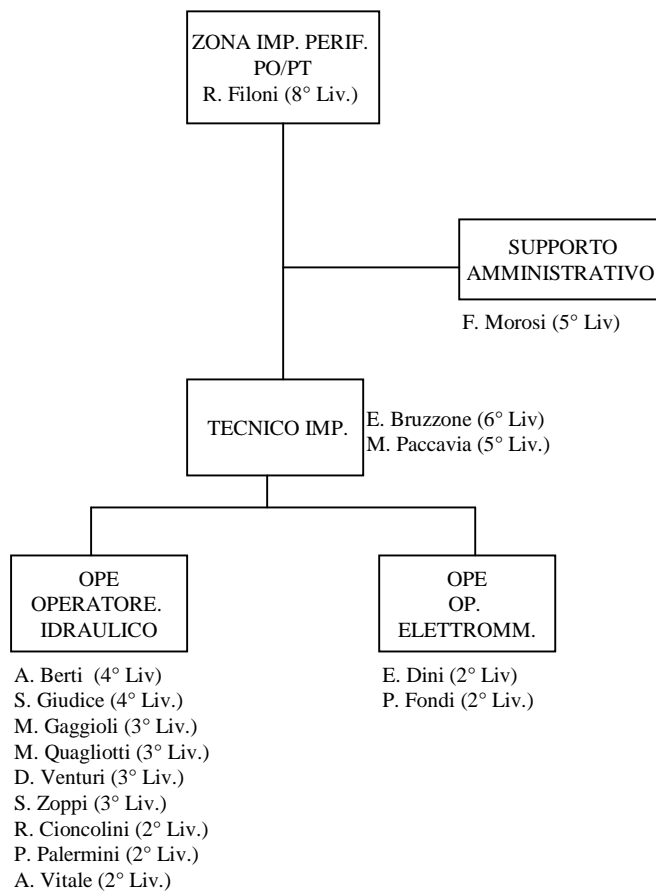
ZONA IMP. PERIF.
PO/PT
R. Filoni (8° Liv.)

SUPPORTO
AMMINISTRATIVO

F. Morosi (5° Liv)

TECNICO IMP.

E. Bruzzone (6° Liv)
M. Paccavia (5° Liv.)

OPE
OPERATORE.
IDRAULICO

A. Berti (4° Liv)
S. Giudice (4° Liv.)
M. Gaggioli (3° Liv.)
M. Quagliotti (3° Liv.)
D. Venturi (3° Liv.)
S. Zoppi (3° Liv.)
R. Cioncolini (2° Liv.)
P. Palermini (2° Liv.)
A. Vitale (2° Liv.)

OPE
OP.
ELETTROMM.

E. Dini (2° Liv)
P. Fondi (2° Liv.)